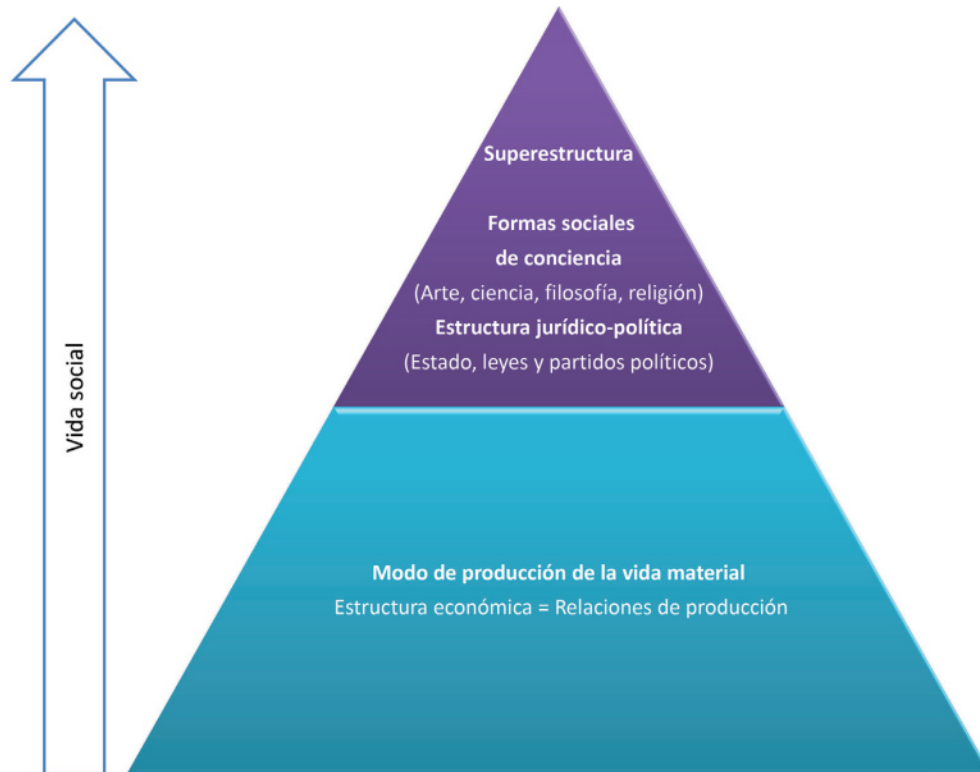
Vida social

Superestructura

Formas sociales de conciencia

(Arte, ciencia, filosofía, religión)

Estructura jurídico-política

(Estado, leyes y partidos políticos)

Modo de producción de la vida material

Estructura económica = Relaciones de producción